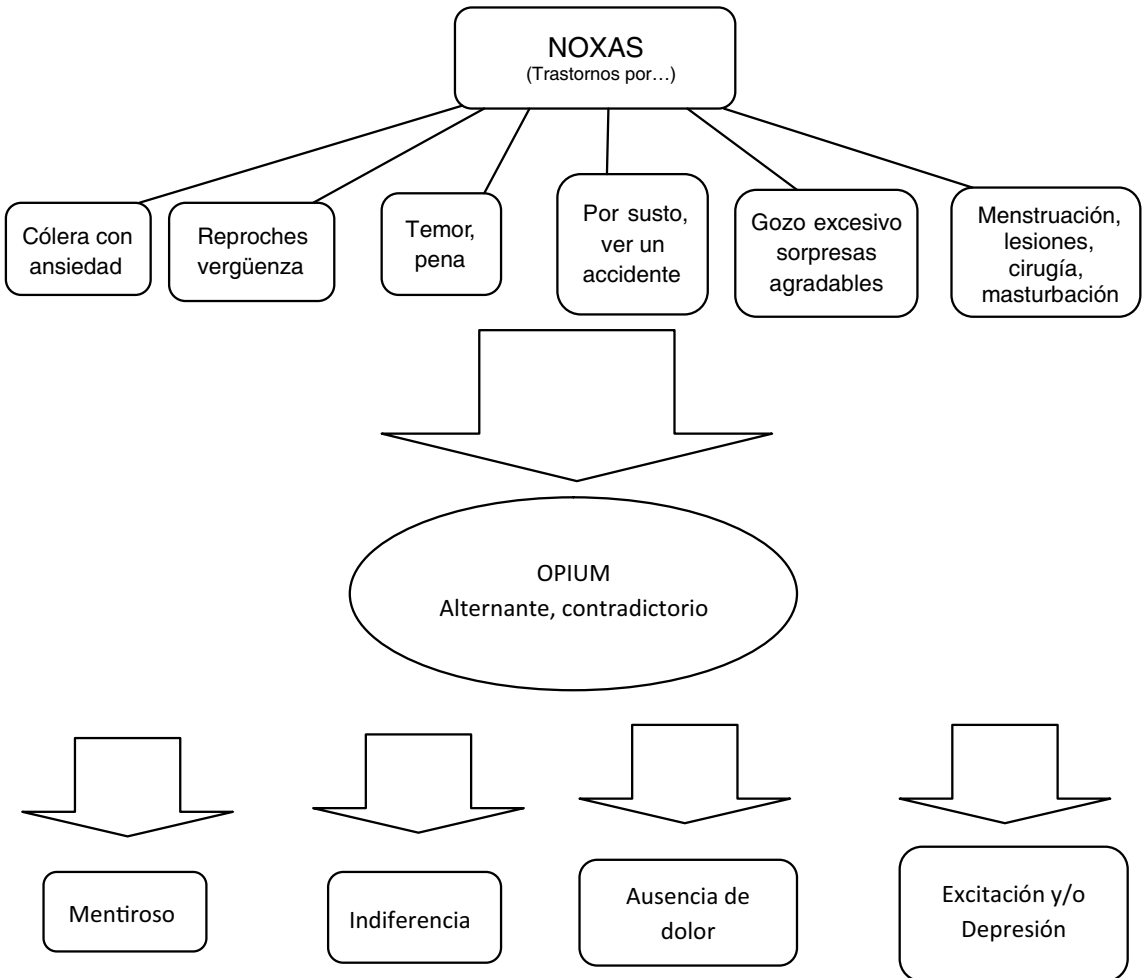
NOXAS
(Trastornos por…)

Cólera con ansiedad

Reproches vergüenza

Temor, pena

Por susto, ver un accidente

Gozo excesivo sorpresas agradables

Menstruación, lesiones, cirugía, masturbación

OPIUM
Alternante, contradictorio

Mentiroso

Indiferencia

Ausencia de dolor

Excitación y/o Depresión